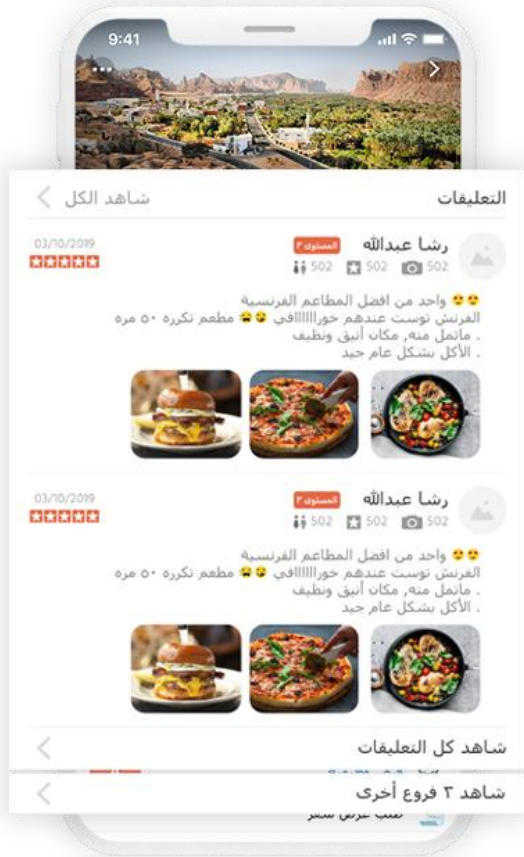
9:41

التعليقات
شاهد الكل

رشا عبدالله
المستوى ٣
502 502 502
03/10/2019
😍 واحد من افضل المطاعم الفرنسية
الفرنش توست عندهم خورااااافي 😍 مطعم تكرره ٥٠ مره
. ماتمل منه، مكان أنيق ونظيف
. الأكل بشكل عام جيد

رشا عبدالله
المستوى ٣
502 502 502
03/10/2019
😍 واحد من افضل المطاعم الفرنسية
الفرنش توست عندهم خورااااافي 😍 مطعم تكرره ٥٠ مره
. ماتمل منه، مكان أنيق ونظيف
. الأكل بشكل عام جيد

شاهد كل التعليقات

شاهد ٣ فروع أخرى